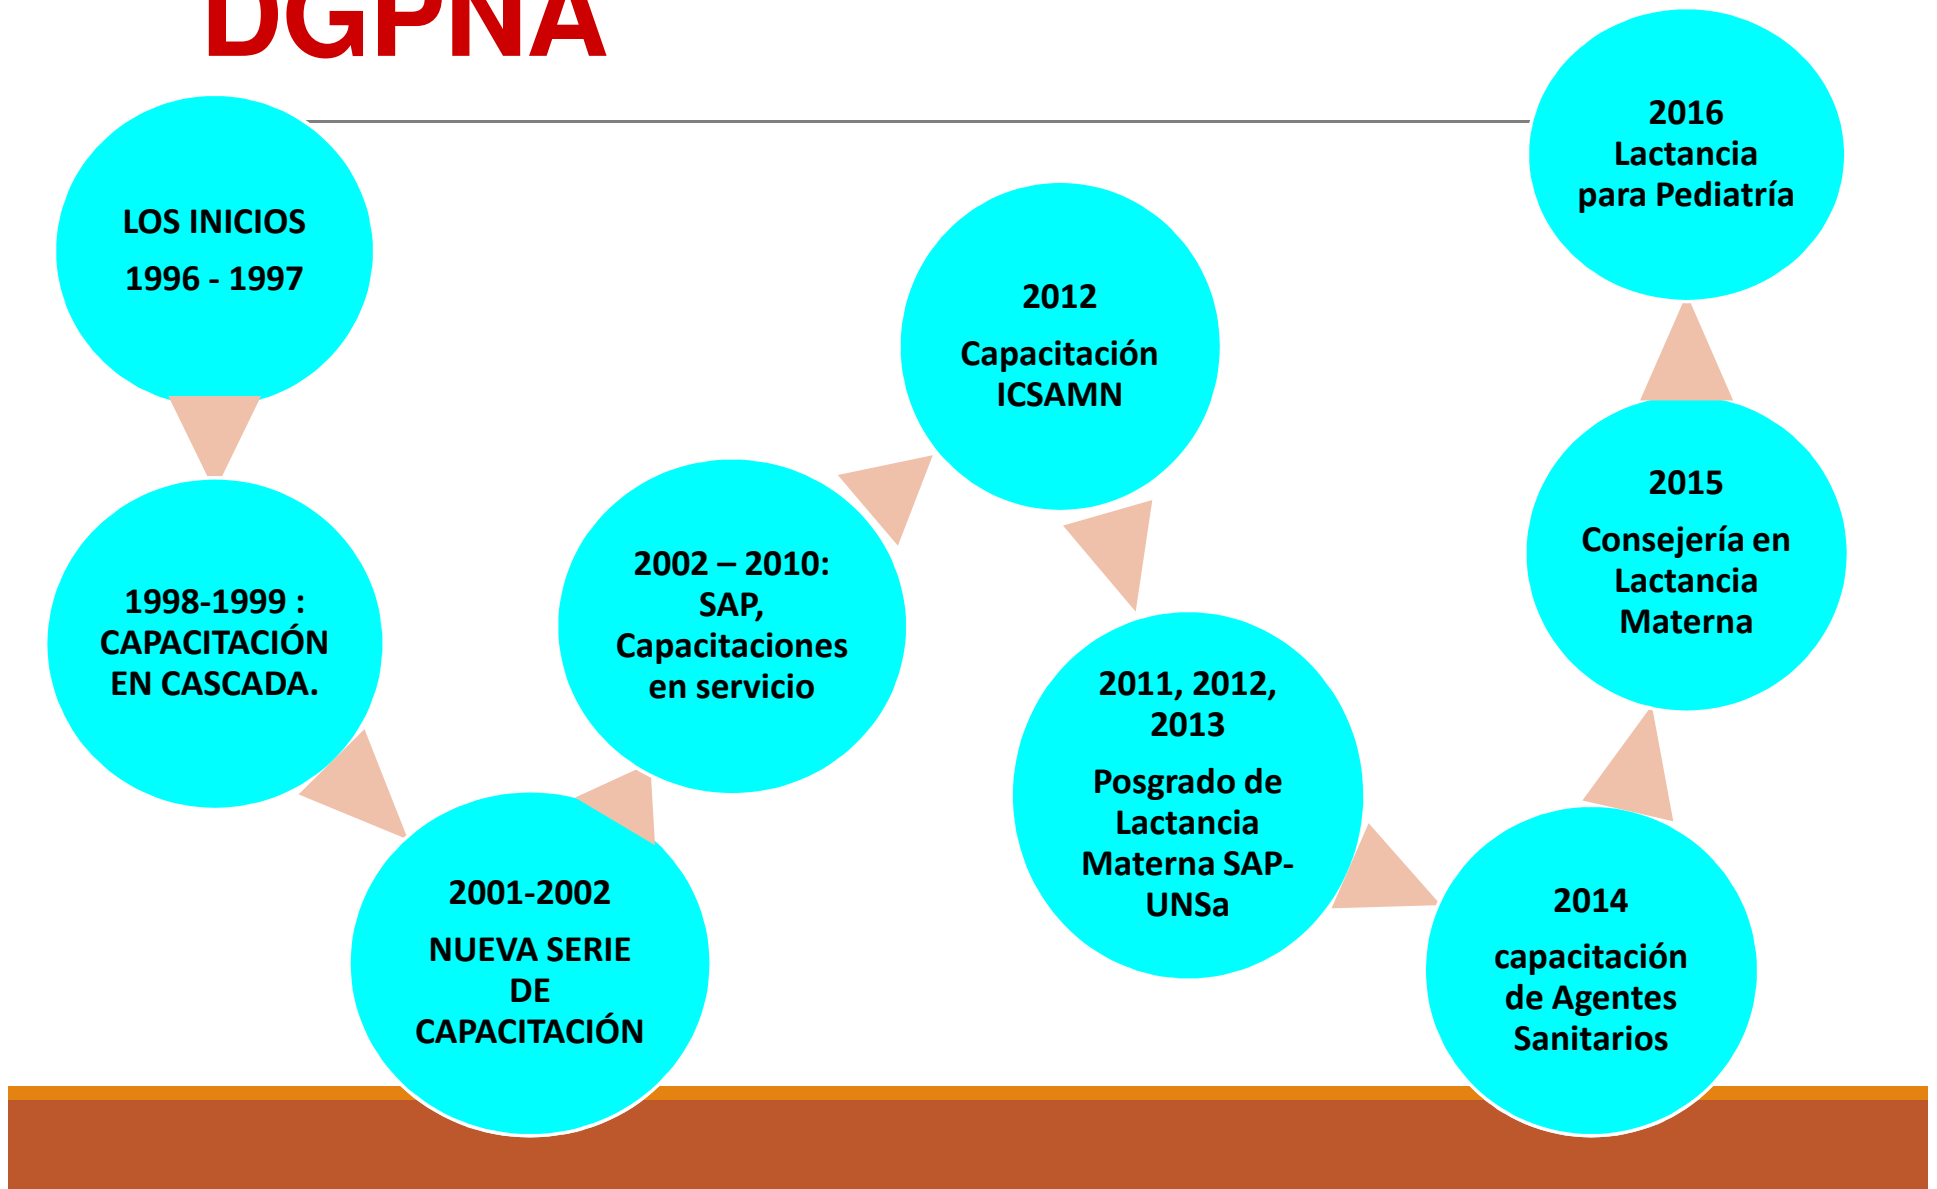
DGPNA

LOS INICIOS
1996 - 1997

1998-1999 : CAPACITACIÓN EN CASCADA.

2001-2002
NUEVA SERIE DE CAPACITACIÓN

2002 – 2010: SAP, Capacitaciones en servicio

2012
Capacitación ICSAMN

2011, 2012, 2013
Posgrado de Lactancia Materna SAP-UNSa

2014
capacitación de Agentes Sanitarios

2015
Consejería en Lactancia Materna

2016
Lactancia para Pediatría